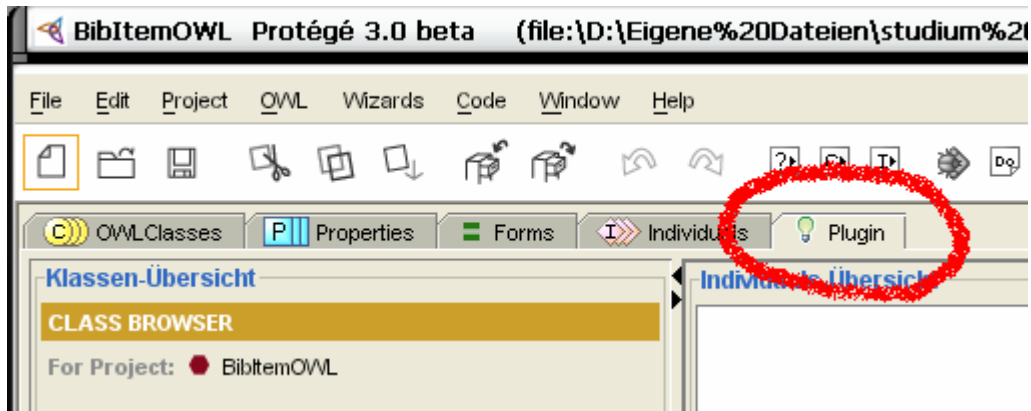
BibItemOWL Protégé 3.0 beta (file:\D:\Eigene%20Dateien\studium%2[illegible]

File Edit Project OWL Wizards Code Window Help

C OWLClasses P Properties Forms I Individu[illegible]s Plugin

Klassen-Übersicht

CLASS BROWSER

For Project: BibItemOWL

Individu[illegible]s-Übersich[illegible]